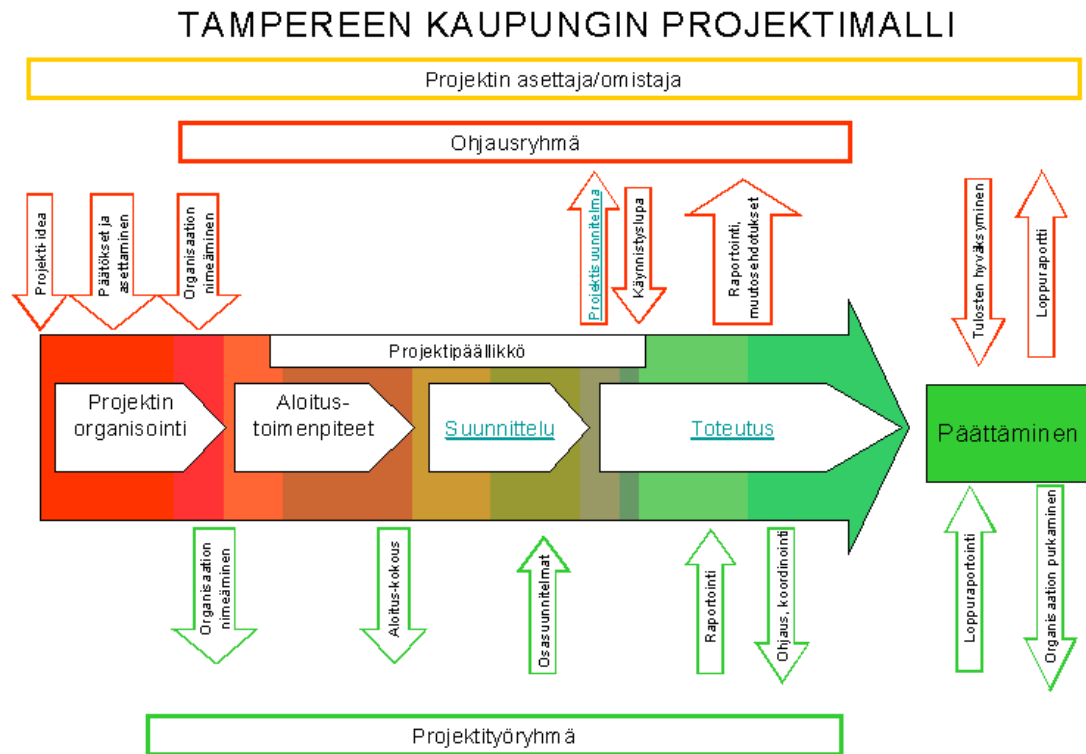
TAMPEREEN KAUPUNGIN PROJEKTIMALLI

Projektin asettaja/omistaja

Ohjausryhmä

Projekti-idea

Päätökset ja asettaminen

Organisaation nimeäminen

Projektisuunnitelma

Käynnistyslupa

Raportointi, muutosehdotukset

Tulosten hyväksyminen

Loppuraportti

Projektipäällikkö

Projektin organisointi

Aloitus-toimenpiteet

Suunnittelu

Toteutus

Päättäminen

Organisaation nimeäminen

Aloitus-kokous

Osasuunnitelmat

Raportointi

Ohjaus, koordinointi

Loppuraportointi

Organisaation purkaminen

Projektityöryhmä